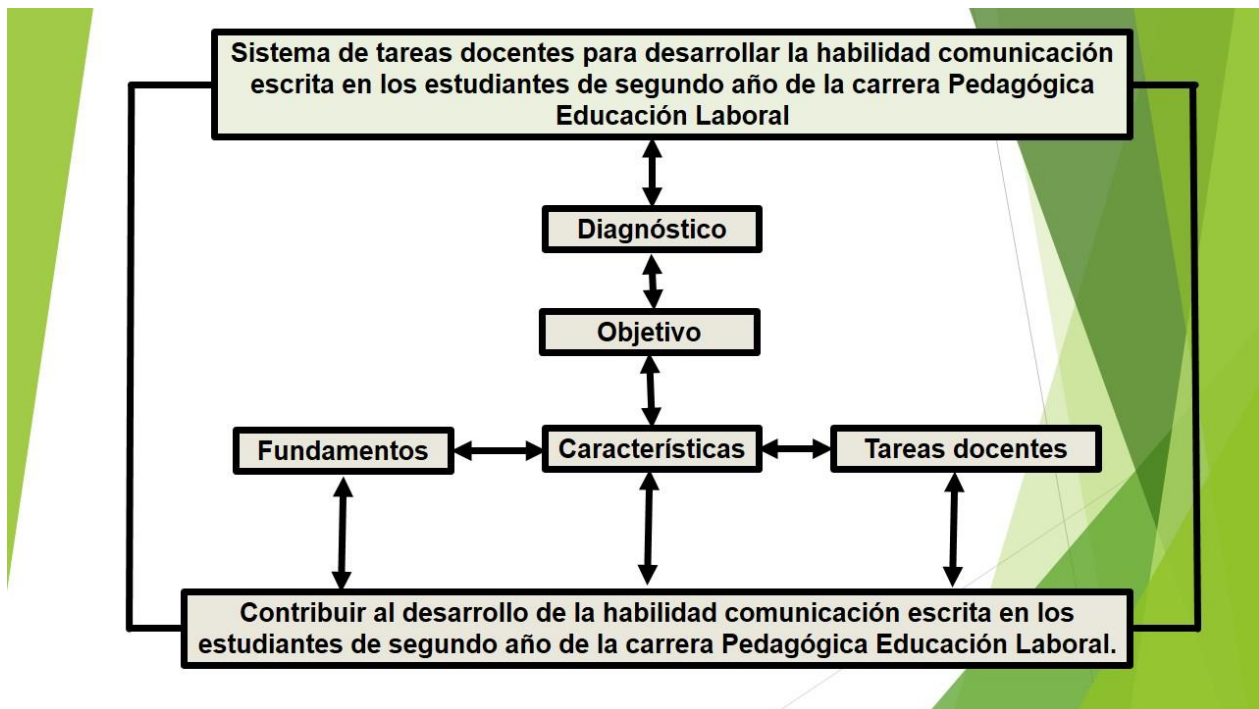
Sistema de tareas docentes para desarrollar la habilidad comunicación escrita en los estudiantes de segundo año de la carrera Pedagógica Educación Laboral

Diagnóstico

Objetivo

Fundamentos

Características

Tareas docentes

Contribuir al desarrollo de la habilidad comunicación escrita en los estudiantes de segundo año de la carrera Pedagógica Educación Laboral.